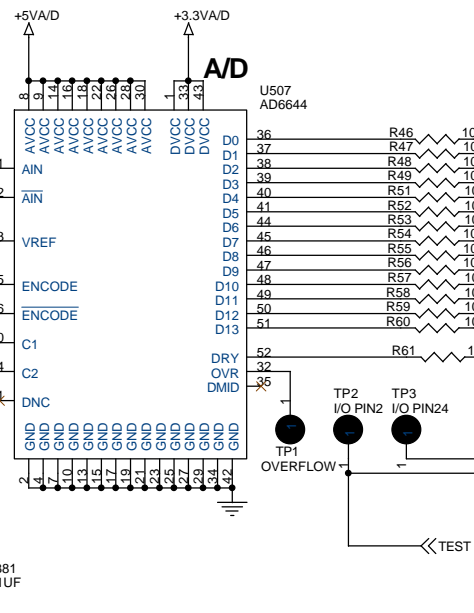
+5VA/D
+3.3VA/D
A/D
U507
AD6644
8 9 14 16 18 22 26 28 30
AVCC AVCC AVCC AVCC AVCC AVCC AVCC AVCC AVCC
1 33 43
DVCC DVCC DVCC
AIN
$\overline{AIN}$
VREF
ENCODE
$\overline{ENCODE}$
C1
C2
DNC
D0 36 R46 10
D1 37 R47 10
D2 38 R48 10
D3 39 R49 10
D4 40 R51 10
D5 41 R52 10
D6 44 R53 10
D7 45 R54 10
D8 46 R55 10
D9 47 R56 10
D10 48 R57 10
D11 49 R58 10
D12 50 R59 10
D13 51 R60 10
DRY 52 R61 1
OVR 32
DMID 35
GND GND GND GND GND GND GND GND GND GND GND GND GND GND GND GND GND GND
2 4 7 10 11 13 15 17 19 21 23 25 27 29 31 34 42
TP1
OVERFLOW
1
TP2
I/O PIN2
TP3
I/O PIN24
1
TEST
381
1UF